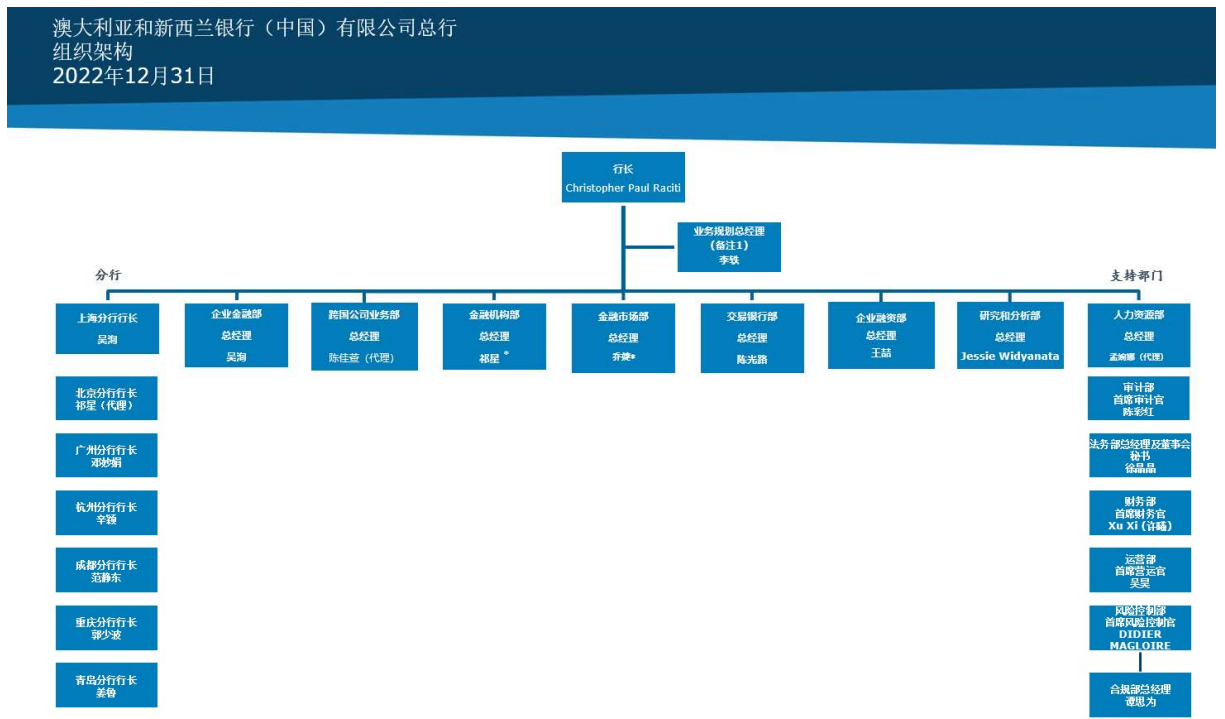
澳大利亚和新西兰银行（中国）有限公司总行
组织架构
2022年12月31日

行长
Christopher Paul Raciti

业务规划总经理
（备注1）
李铁

分行

支持部门

上海分行行长
吴洵

企业金融部
总经理
吴洵

跨国公司业务部
总经理
陈佳音（代理）

金融机构部
总经理
祁星 *

金融市场部
总经理
乔捷*

交易银行部
总经理
陈光路

企业融资部
总经理
王喆

研究和分析部
总经理
Jessie Widyanata

人力资源部
总经理
孟婉娜（代理）

北京分行行长
祁星（代理）

审计部
首席审计官
陈彩红

广州分行行长
邓妙娟

法务部总经理及董事会秘书
徐晶晶

杭州分行行长
辛颖

财务部
首席财务官
Xu Xi（许晞）

成都分行行长
范静东

运营部
首席营运官
吴昊

重庆分行行长
郭少波

风险控制部
首席风险控制官
DIDIER MAGLOIRE

青岛分行行长
姜鲁

合规部总经理
谭思为